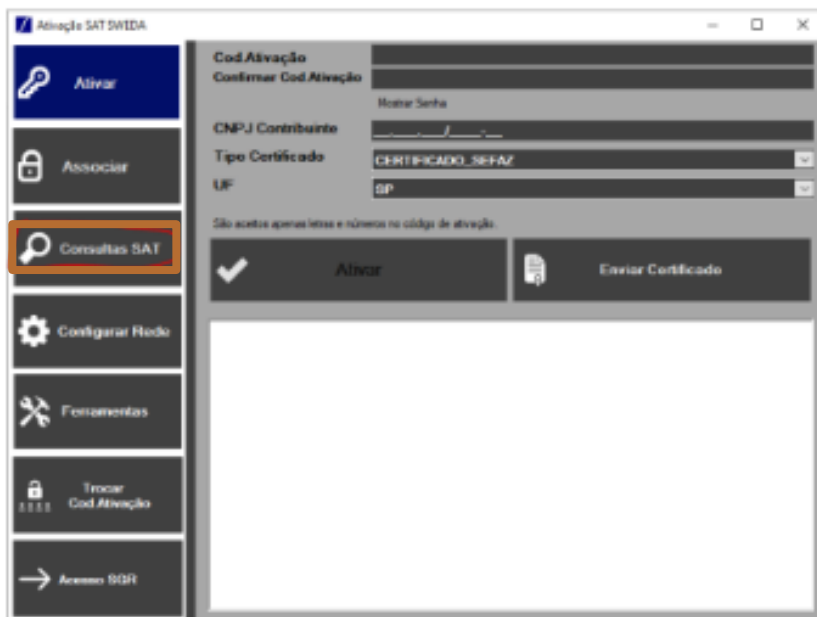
Ativação SAT SWIDA

Ativar

Associar

Consultas SAT

Configurar Rede

Ferramentas

Trocar Cod.Ativação

Acesso SGR

Cod.Ativação

Confirmar Cod.Ativação

Mostrar Senha

CNPJ Contribuinte

__.___.___/____-__

Tipo Certificado

CERTIFICADO_SEFAZ

UF

SP

São aceitos apenas letras e números no código de ativação.

Ativar

Enviar Certificado